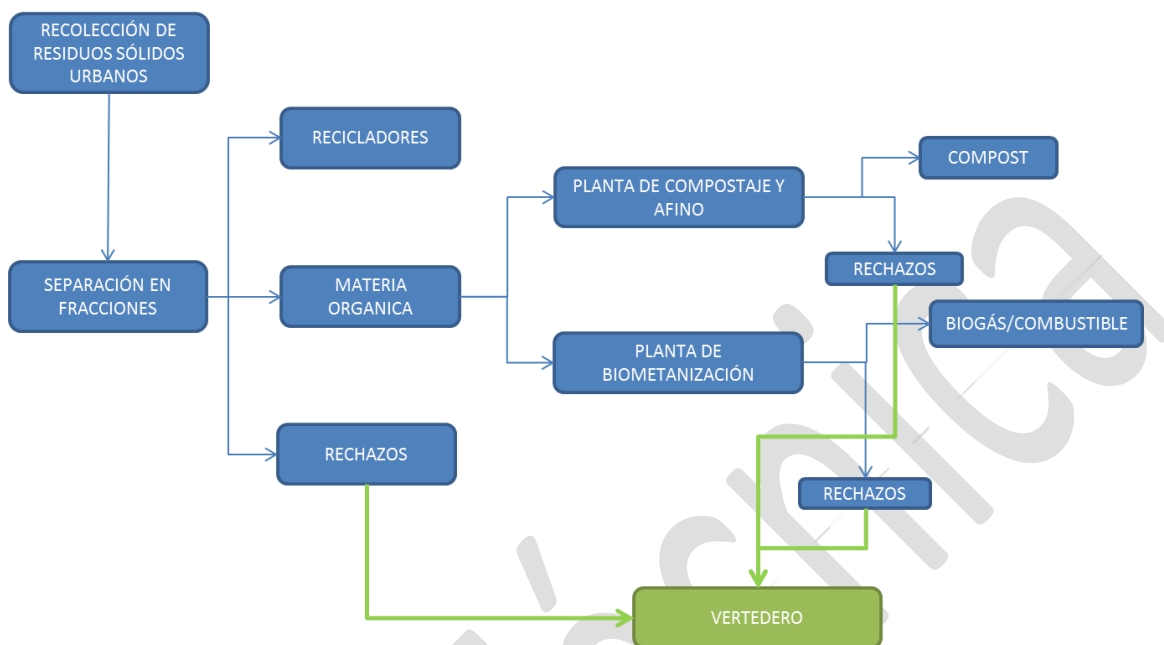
RECOLECCIÓN DE RESIDUOS SÓLIDOS URBANOS

SEPARACIÓN EN FRACCIONES

RECICLADORES

MATERIA ORGANICA

RECHAZOS

PLANTA DE COMPOSTAJE Y AFINO

PLANTA DE BIOMETANIZACIÓN

COMPOST

RECHAZOS

BIOGÁS/COMBUSTIBLE

RECHAZOS

VERTEDERO